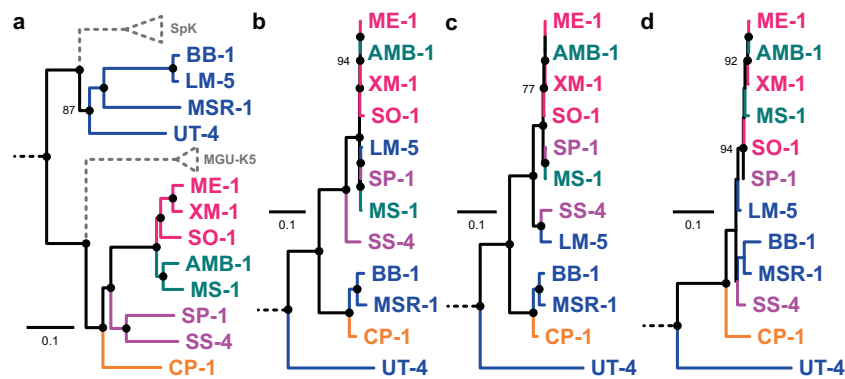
a
SpK
BB-1
LM-5
87
MSR-1
UT-4
MGU-K5
ME-1
XM-1
SO-1
AMB-1
MS-1
SP-1
SS-4
CP-1
0.1

b
ME-1
94
AMB-1
XM-1
SO-1
LM-5
SP-1
MS-1
0.1
SS-4
BB-1
MSR-1
CP-1
UT-4

c
ME-1
AMB-1
XM-1
77
SO-1
SP-1
MS-1
0.1
SS-4
LM-5
BB-1
MSR-1
CP-1
UT-4

d
ME-1
92
AMB-1
XM-1
MS-1
94
SO-1
SP-1
LM-5
0.1
BB-1
MSR-1
SS-4
CP-1
UT-4